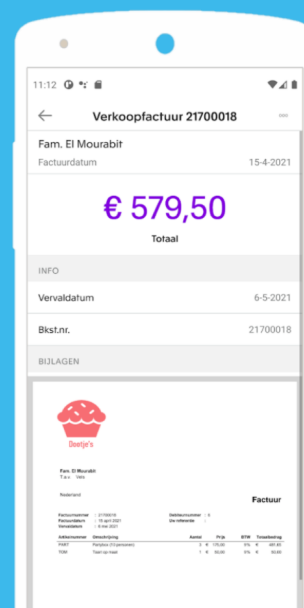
11:12

Verkoopfactuur 21700018

Fam. El Mourabit

Factuurdatum 15-4-2021

€ 579,50

Totaal

INFO

Vervaldatum 6-5-2021

Bkst.nr. 21700018

BIJLAGEN

Daatje's

Fam. El Mourabit
T.a.v. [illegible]

Nederland

Factuur

Factuurnummer : 21700018
Factuurdatum : 15 april 2021
Vervaldatum : 6 mei 2021

Debiteurnummer : 6
Uw referentie :

| Artikelnummer | Omschrijving | Aantal | Prijs | BTW | Totaalbedrag |
|---|---|---|---|---|---|
| PART | Partyboa (10 personen) | 3 | € 175,00 | 9% | € 481,65 |
| TKM | Taart op maat | 1 | € 50,00 | 9% | € 50,00 |